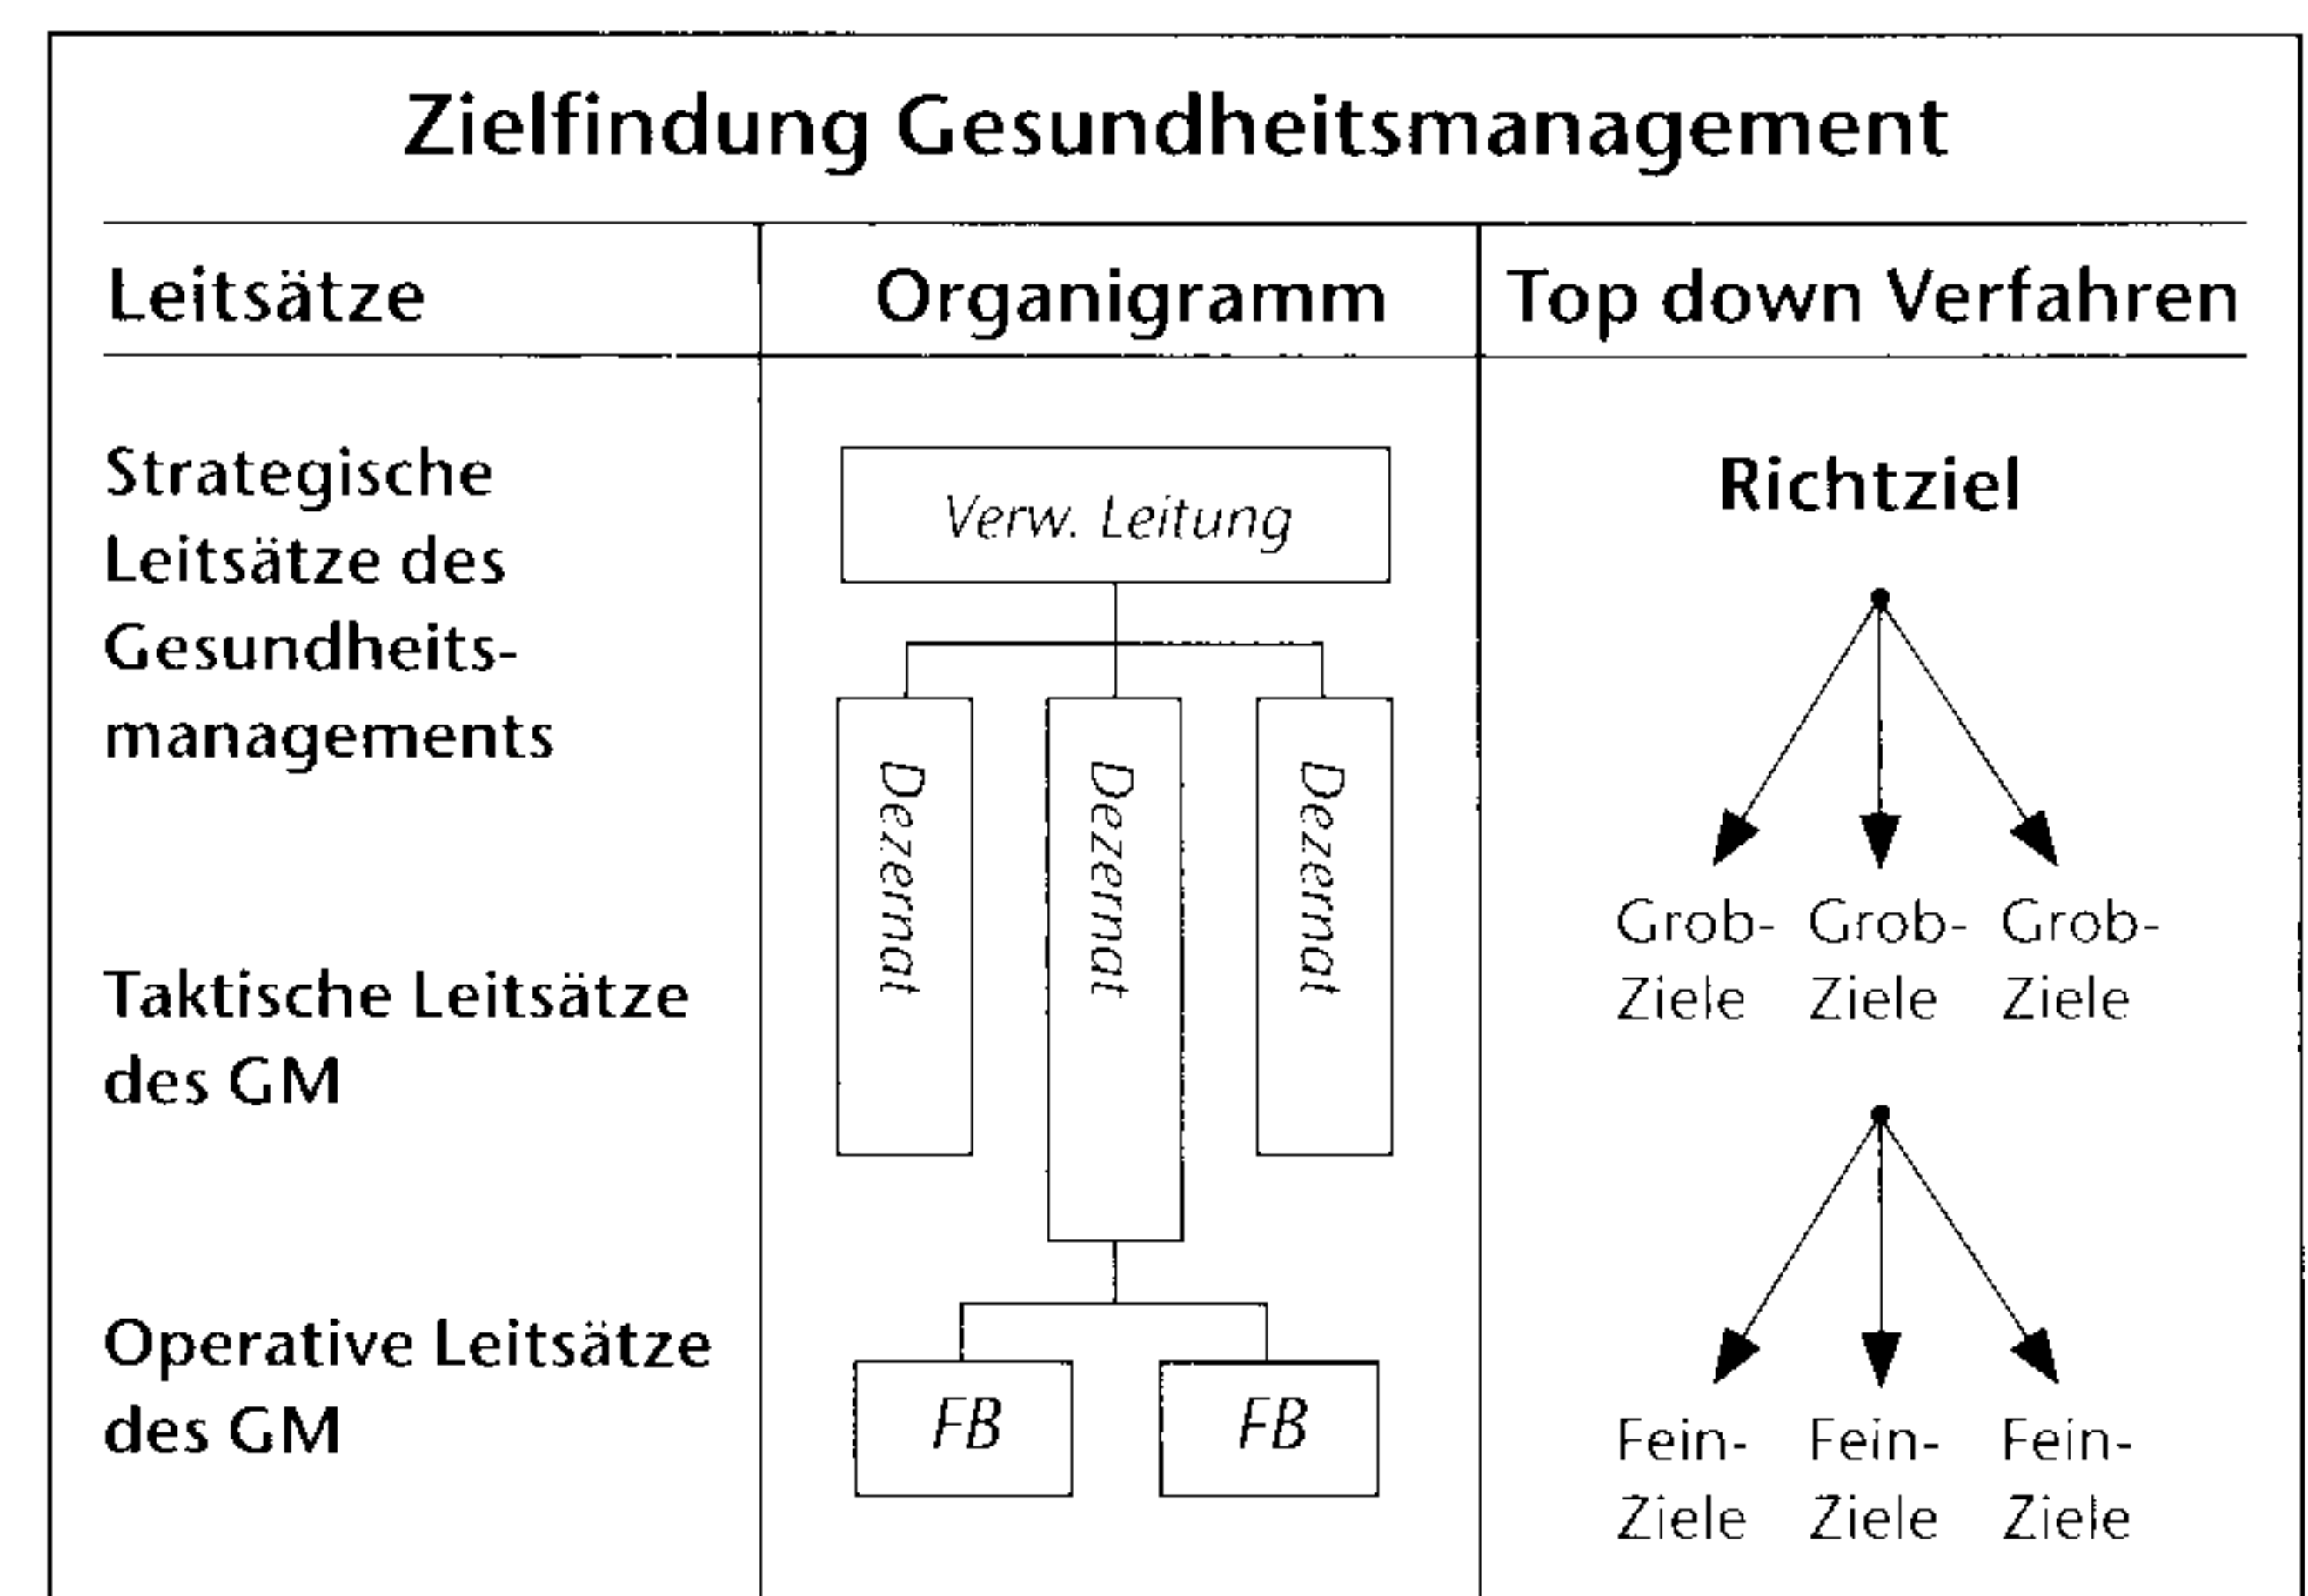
Zielfindung Gesundheitsmanagement

| Leitsätze | Organigramm | Top down Verfahren |
|---|---|---|
| Strategische Leitsätze des Gesundheitsmanagements | Verw. Leitung | Richtziel |
| Taktische Leitsätze des GM | Dezernat Dezernat Dezernat | Grob-Ziele Grob-Ziele Grob-Ziele |
| Operative Leitsätze des GM | FB FB | Fein-Ziele Fein-Ziele Fein-Ziele |